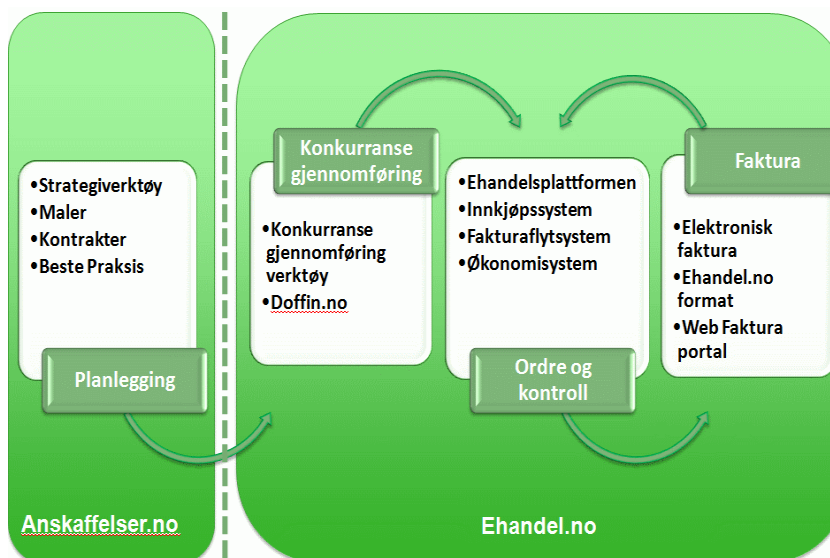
•Strategiverktøy
•Maler
•Kontrakter
•Beste Praksis

Planlegging

Anskaffelser.no

Konkurranse gjennomføring

•Konkurranse gjennomføring verktøy
•Doffin.no

•Ehandelsplattformen
•Innkjøpssystem
•Fakturaflytsystem
•Økonomisystem

Ordre og kontroll

Faktura

•Elektronisk faktura
•Ehandel.no format
•Web Faktura portal

Ehandel.no